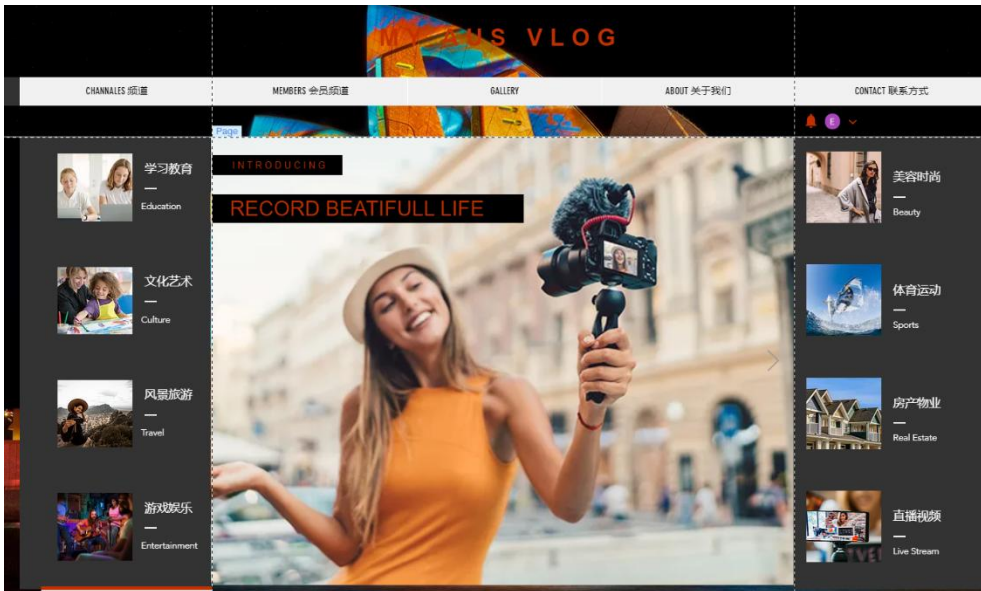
MY AUS VLOG

CHANNALES 频道 | MEMBERS 会员频道 | GALLERY | ABOUT 关于我们 | CONTACT 联系方式

E

Page

INTRODUCING

RECORD BEATIFULL LIFE

学习教育
—
Education

文化艺术
—
Culture

风景旅游
—
Travel

游戏娱乐
—
Entertainment

美容时尚
—
Beauty

体育运动
—
Sports

房产物业
—
Real Estate

直播视频
—
Live Stream